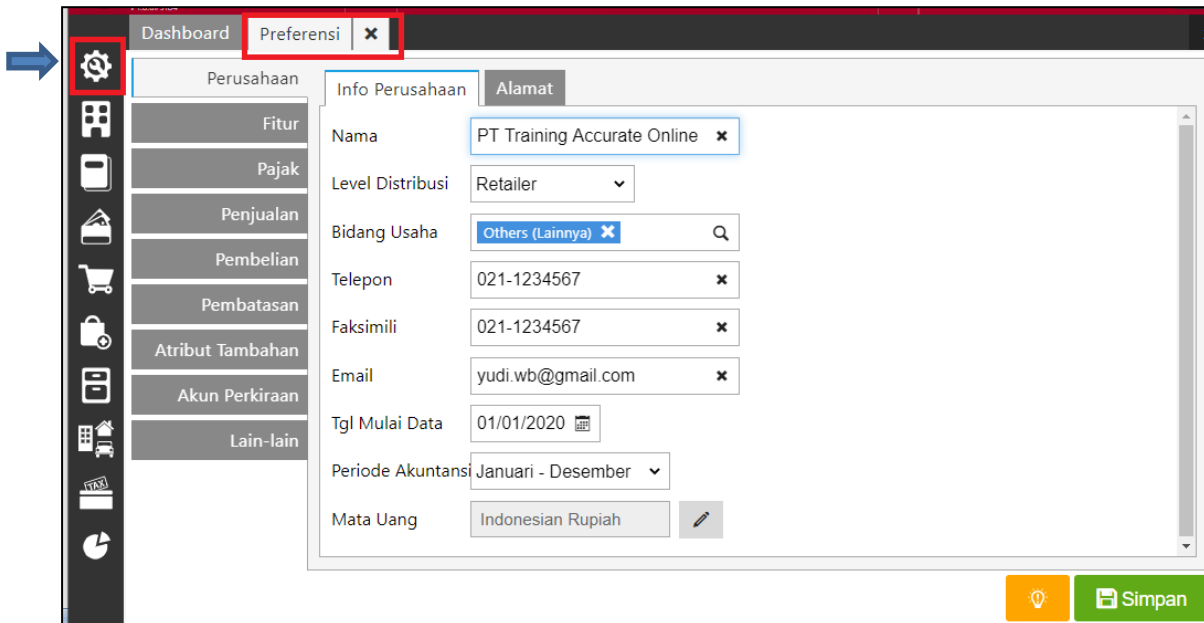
Dashboard
Preferensi
✖

Perusahaan
Fitur
Pajak
Penjualan
Pembelian
Pembatasan
Atribut Tambahan
Akun Perkiraan
Lain-lain

Info Perusahaan
Alamat

Nama
PT Training Accurate Online
Level Distribusi
Retailer
Bidang Usaha
Others (Lainnya)
Telepon
021-1234567
Faksimili
021-1234567
Email
yudi.wb@gmail.com
Tgl Mulai Data
01/01/2020
Periode Akuntansi
Januari - Desember
Mata Uang
Indonesian Rupiah

TAX

Simpan